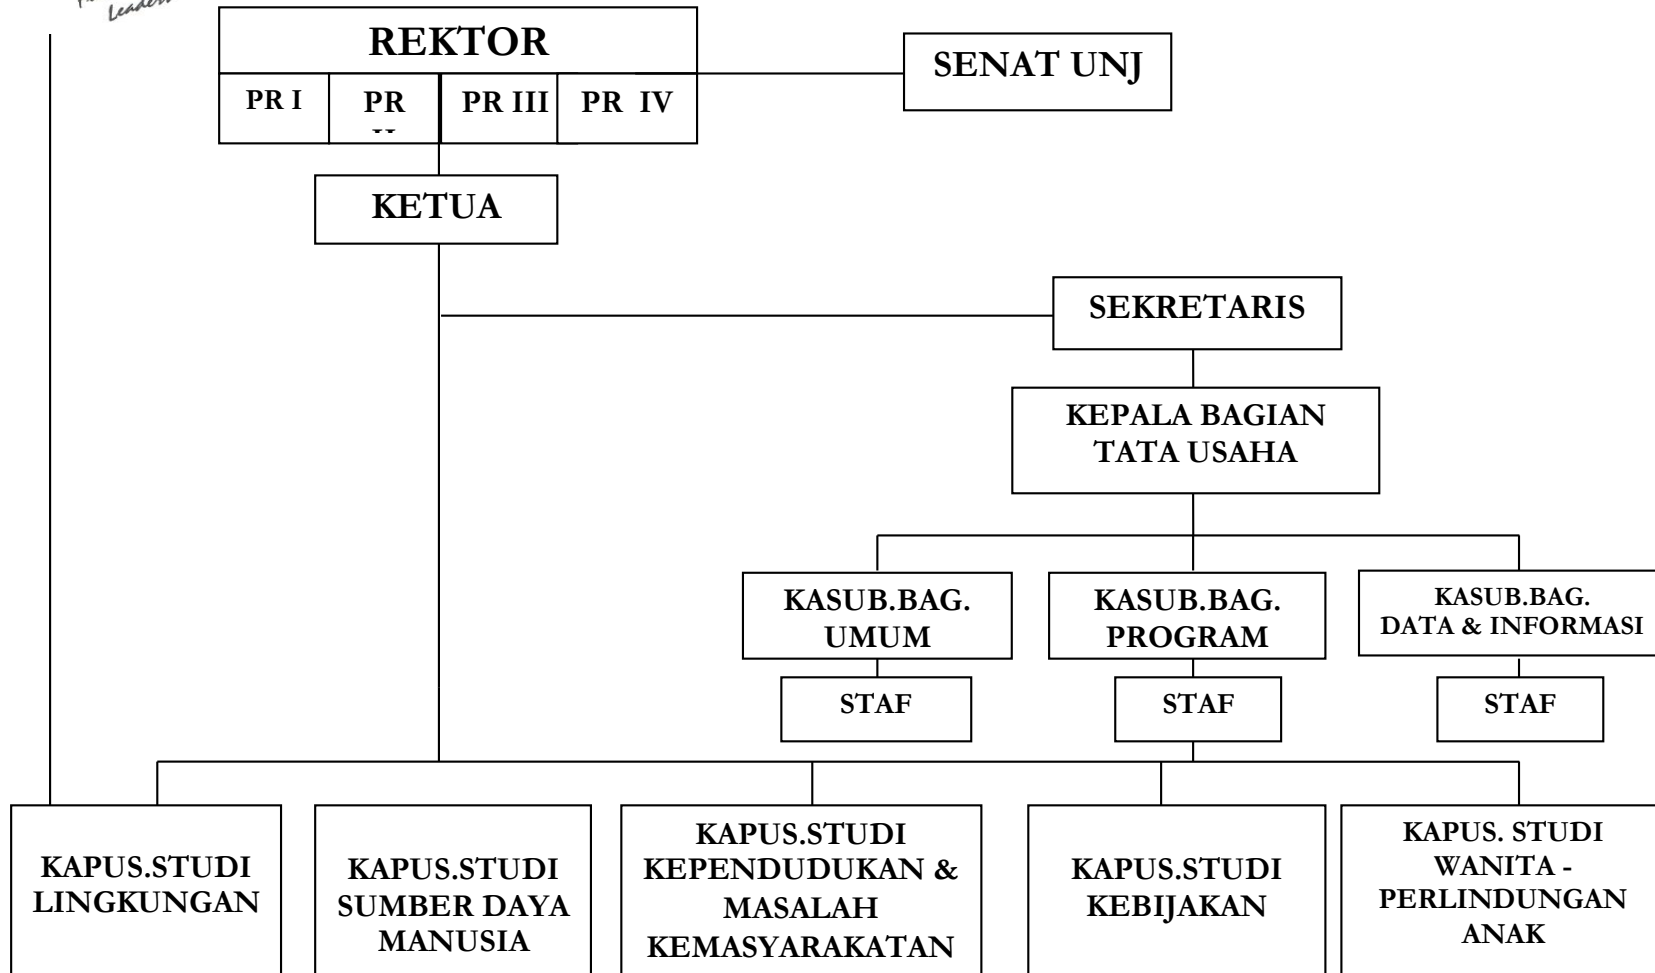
Leader

REKTOR

PR I | PR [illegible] | PR III | PR IV

SENAT UNJ

KETUA

SEKRETARIS

KEPALA BAGIAN TATA USAHA

KASUB.BAG. UMUM

STAF

KASUB.BAG. PROGRAM

STAF

KASUB.BAG. DATA & INFORMASI

STAF

KAPUS.STUDI LINGKUNGAN

KAPUS.STUDI SUMBER DAYA MANUSIA

KAPUS.STUDI KEPENDUDUKAN & MASALAH KEMASYARAKATAN

KAPUS.STUDI KEBIJAKAN

KAPUS. STUDI WANITA - PERLINDUNGAN ANAK